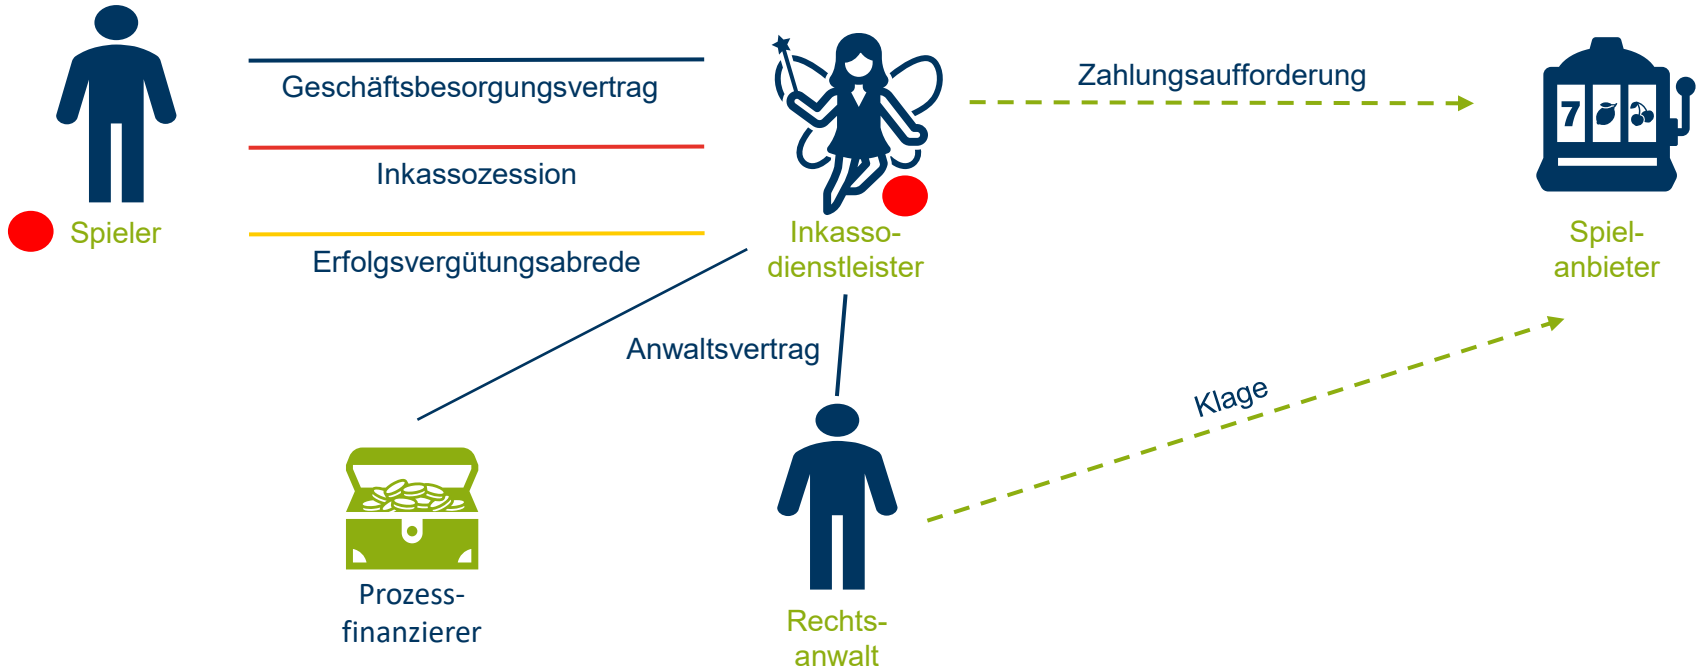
Geschäftsbesorgungsvertrag

Inkassozession

Erfolgsvergütungsabrede

Spieler

Inkasso-
dienstleister

Zahlungsaufforderung

7

Spiel-
anbieter

Anwaltsvertrag

Klage

Prozess-
finanzierer

Rechts-
anwalt